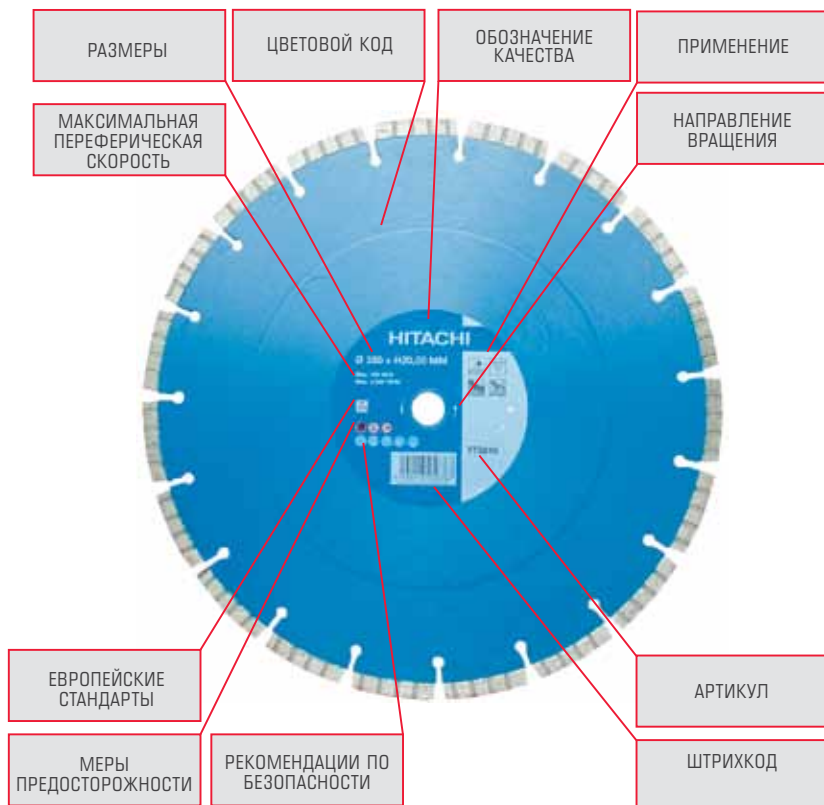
РАЗМЕРЫ

ЦВЕТОВОЙ КОД

ОБОЗНАЧЕНИЕ КАЧЕСТВА

ПРИМЕНЕНИЕ

МАКСИМАЛЬНАЯ ПЕРЕФЕРИЧЕСКАЯ СКОРОСТЬ

НАПРАВЛЕНИЕ ВРАЩЕНИЯ

HITACHI

Ø 350 x H20,00 MM

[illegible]

ЕВРОПЕЙСКИЕ СТАНДАРТЫ

АРТИКУЛ

МЕРЫ ПРЕДОСТОРОЖНОСТИ

РЕКОМЕНДАЦИИ ПО БЕЗОПАСНОСТИ

ШТРИХКОД